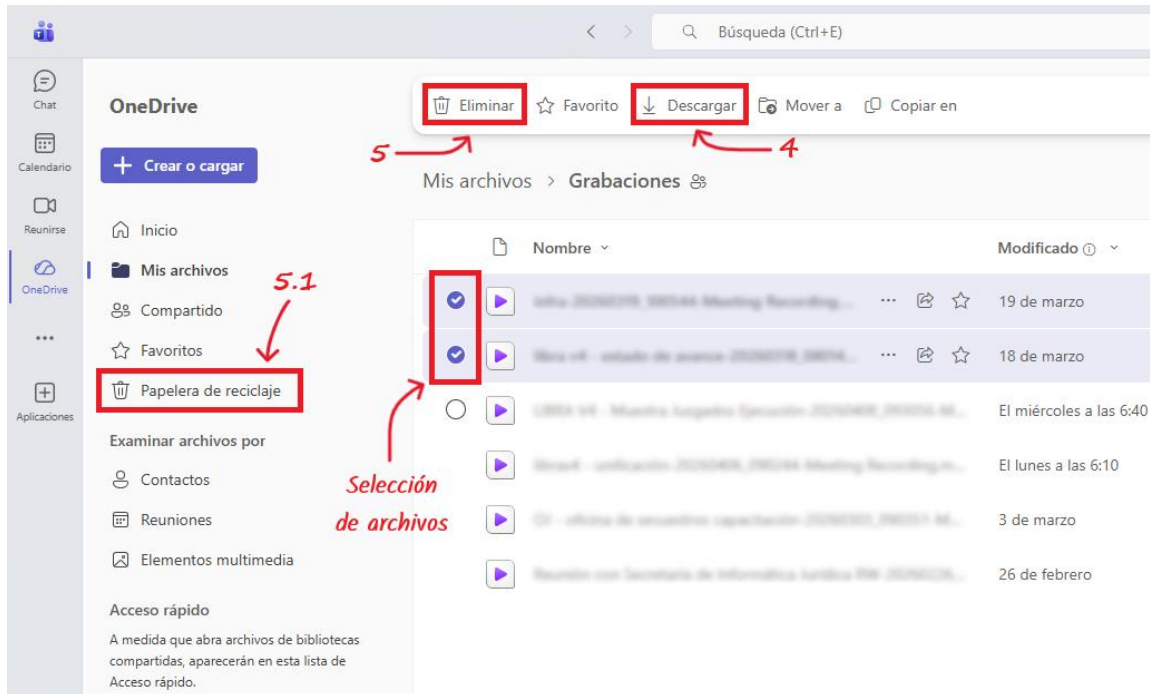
Búsqueda (Ctrl+E)

Chat
Calendario
Reunirse
OneDrive
...
Aplicaciones

OneDrive

Crear o cargar

Inicio
Mis archivos
Compartido
Favoritos
Papelera de reciclaje

Examinar archivos por
Contactos
Reuniones
Elementos multimedia

Acceso rápido
A medida que abra archivos de bibliotecas compartidas, aparecerán en esta lista de Acceso rápido.

Eliminar
Favorito
Descargar
Mover a
Copiar en

5
4
5.1

Mis archivos > Grabaciones

Nombre
Modificado

| | Nombre | Modificado |
|---|---|---|
| ✓ | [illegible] | 19 de marzo |
| ✓ | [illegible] | 18 de marzo |
| ○ | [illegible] | El miércoles a las 6:40 |
| | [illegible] | El lunes a las 6:10 |
| | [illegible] | 3 de marzo |
| | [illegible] | 26 de febrero |

Selección de archivos